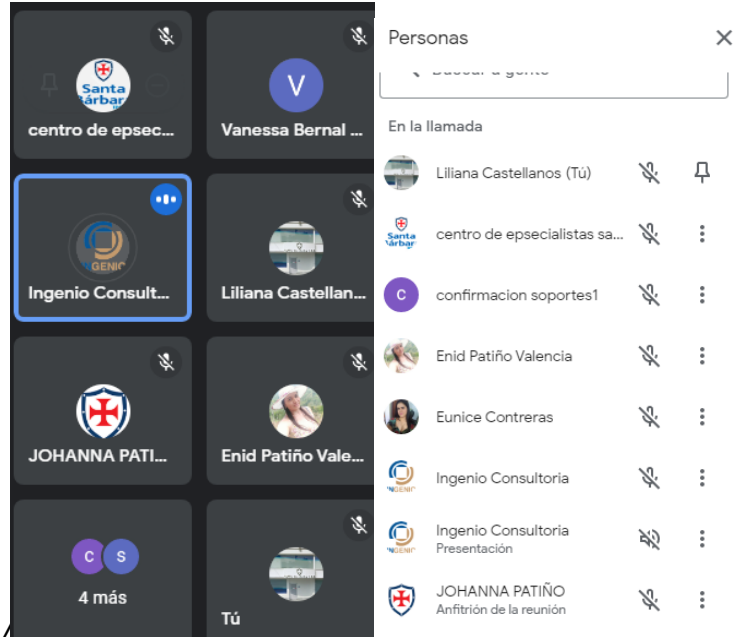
Santa Bárbara
centro de epsec...

V
Vanessa Bernal ...

INGENIO
Ingenio Consult...

Liliana Castellan...

JOHANNA PATI...

Enid Patiño Vale...

C S
4 más

Tú

Personas

Buscar a gente

En la llamada

Liliana Castellanos (Tú)

Santa Bárbara
centro de epsecialistas sa...

C
confirmacion soportes1

Enid Patiño Valencia

Eunice Contreras

INGENIO
Ingenio Consultoria

INGENIO
Ingenio Consultoria
Presentación

JOHANNA PATIÑO
Anfitrión de la reunión